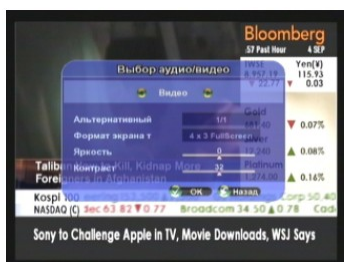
Bloomberg
:57 Past Hour 4 SEP

TWSE 8,957.19 ▼ 22.77
Yen(¥) 115.93 ▼ 0.03

Выбор аудио/видео

Видео

Альтернативный 1/1
Формат экрана т 4 x 3 FullScreen
Яркость 0
Контраст 32

Gold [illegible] ▼ 0.07%
Silver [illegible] ▲ 0.08%
Platinum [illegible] ▲ 0.16%

Taliban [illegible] Kill, Kidnap More Foreigners in Afghanistan

OK Назад

Kospi 100
NASDAQ (C) Sec 63.82 ▼0.77 Broadcom 34.50 ▲0.78 Corp 50.40 Cad

Sony to Challenge Apple in TV, Movie Downloads, WSJ Says